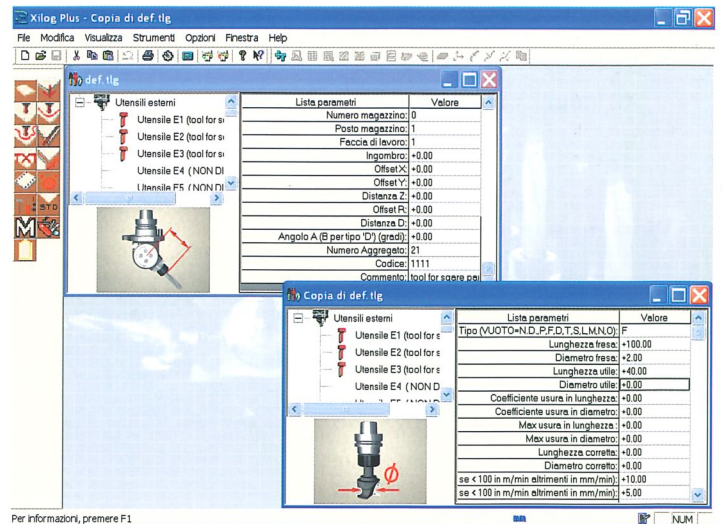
Xilog Plus - Copia di def.tlg

File Modifica Visualizza Strumenti Opzioni Finestra Help

def.tlg

Utensili esterni
Utensile E1 (tool for s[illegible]
Utensile E2 (tool for s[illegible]
Utensile E3 (tool for s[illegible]
Utensile E4 ( NON DI
Utensile E5 ( NON DI

STD
M

| Lista parametri | Valore |
|---|---|
| Numero magazzino: | 0 |
| Posto magazzino: | 1 |
| Faccia di lavoro: | 1 |
| Ingombro: | +0.00 |
| Offset X: | +0.00 |
| Offset Y: | +0.00 |
| Distanza Z: | +0.00 |
| Offset R: | +0.00 |
| Distanza D: | +0.00 |
| Angolo A (B per tipo 'D') (gradi): | +0.00 |
| Numero Aggregato: | 21 |
| Codice: | 1111 |
| Commento: | tool for sqare pa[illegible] |

Copia di def.tlg

Utensili esterni
Utensile E1 (tool for s
Utensile E2 (tool for s
Utensile E3 (tool for s
Utensile E4 ( NON D
Utensile E5 ( NON D

Ø

| Lista parametri | Valore |
|---|---|
| Tipo (VUOTO=N.D.,P,F,D,T,S,L,M,N,O): | F |
| Lunghezza fresa: | +100.00 |
| Diametro fresa: | +2.00 |
| Lunghezza utile: | +40.00 |
| Diametro utile: | +0.00 |
| Coefficiente usura in lunghezza: | +0.00 |
| Coefficiente usura in diametro: | +0.00 |
| Max usura in lunghezza: | +0.00 |
| Max usura in diametro: | +0.00 |
| Lunghezza corretta: | +0.00 |
| Diametro corretto: | +0.00 |
| se < 100 in m/min altrimenti in mm/min): | +10.00 |
| se < 100 in m/min altrimenti in mm/min): | +5.00 |

Per informazioni, premere F1
NUM